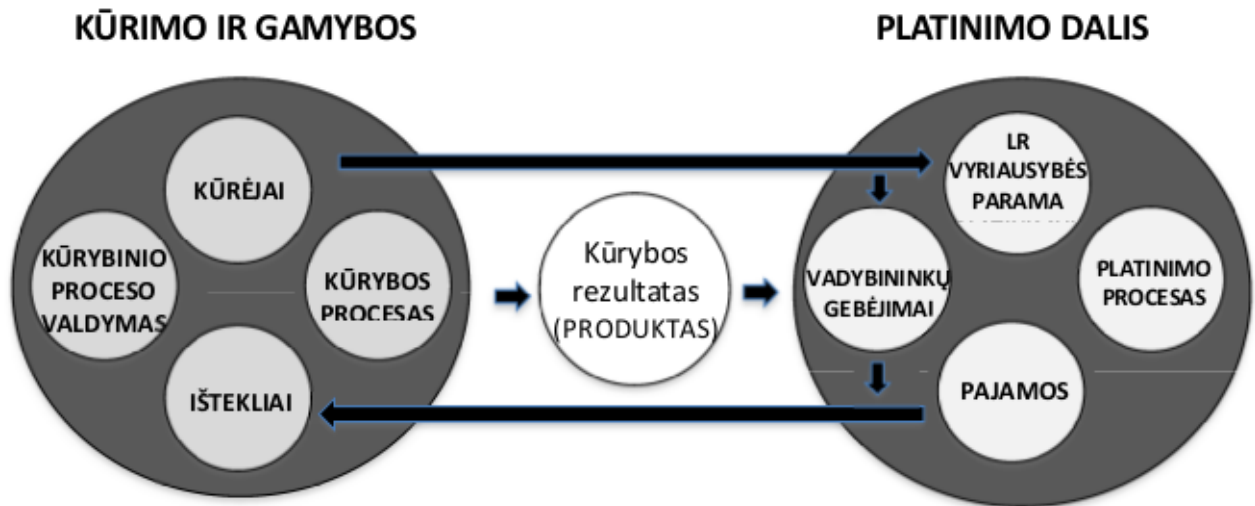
KŪRIMO IR GAMYBOS

PLATINIMO DALIS

KŪRĖJAI

KŪRYBINIO PROCESO VALDYMAS

KŪRYBOS PROCESAS

IŠTEKLIAI

Kūrybos rezultatas (PRODUKTAS)

LR VYRIAUSYBĖS PARAMA

VADYBININKŲ GEBĖJIMAI

PLATINIMO PROCESAS

PAJAMOS